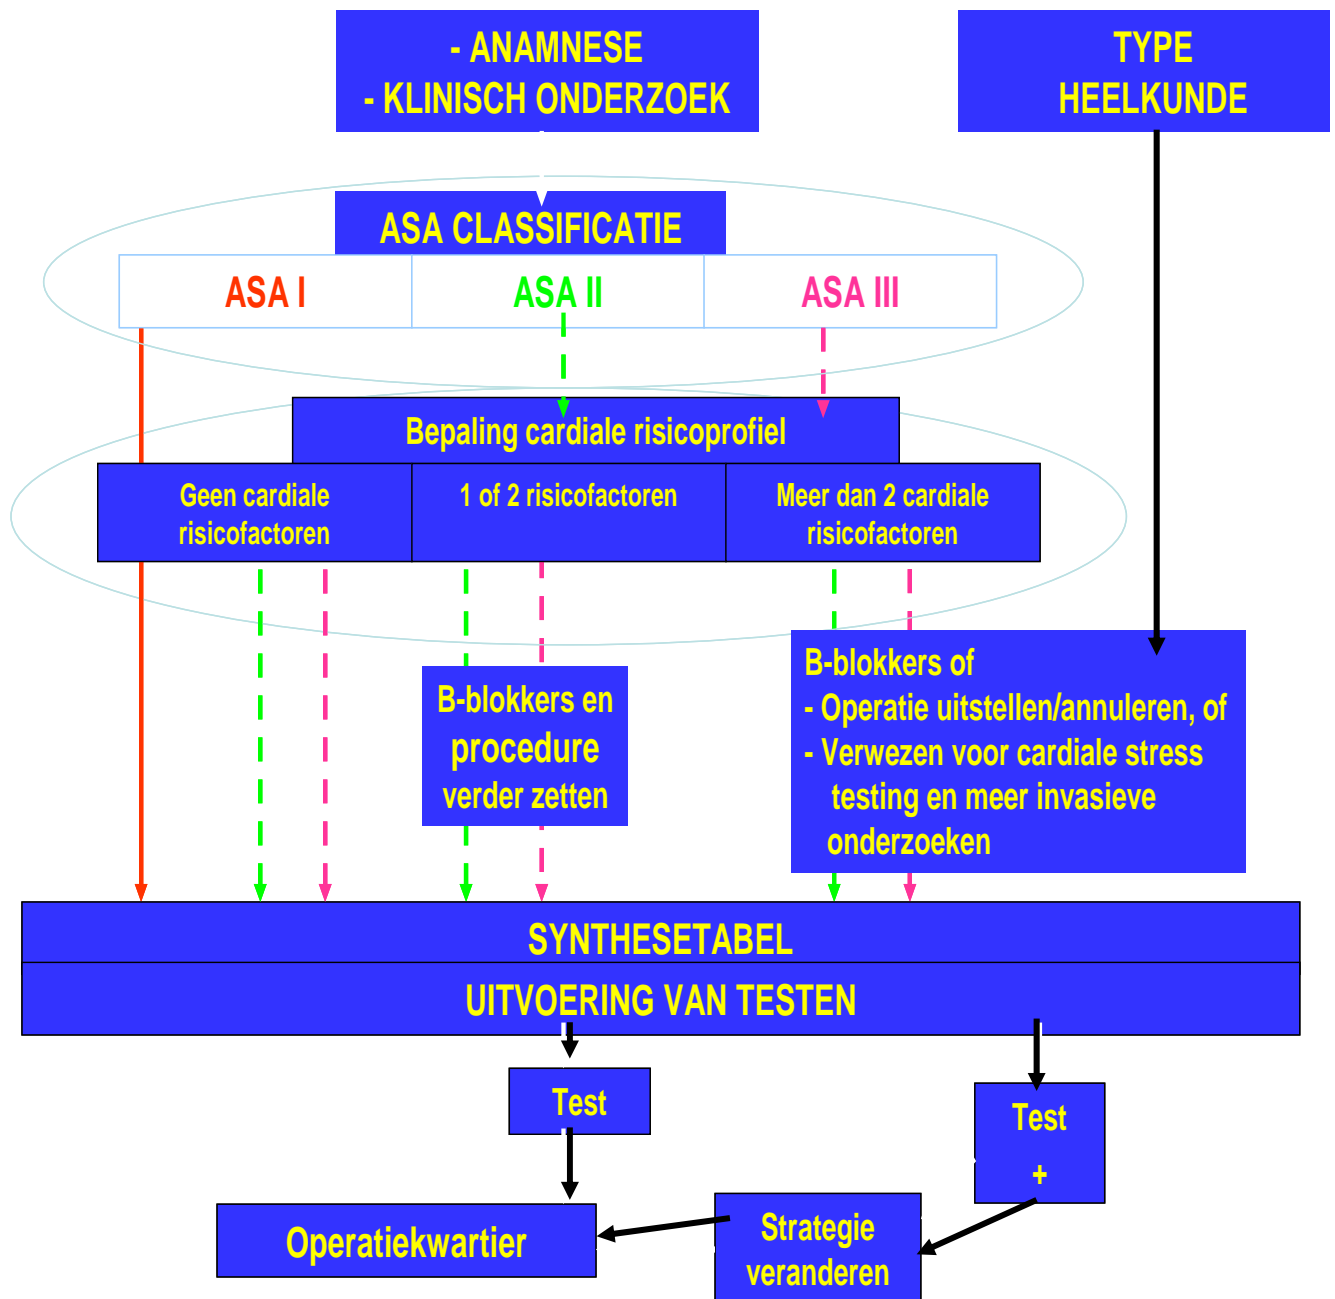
- ANAMNESE
- KLINISCH ONDERZOEK

TYPE
HEELKUNDE

ASA CLASSIFICATIE

ASA I

ASA II

ASA III

Bepaling cardiale risicoprofiel

Geen cardiale risicofactoren

1 of 2 risicofactoren

Meer dan 2 cardiale risicofactoren

B-blokkers en procedure verder zetten

B-blokkers of
- Operatie uitstellen/annuleren, of
- Verwezen voor cardiale stress testing en meer invasieve onderzoeken

SYNTHESETABEL

UITVOERING VAN TESTEN

Test

Test
+

Operatiekwartier

Strategie veranderen